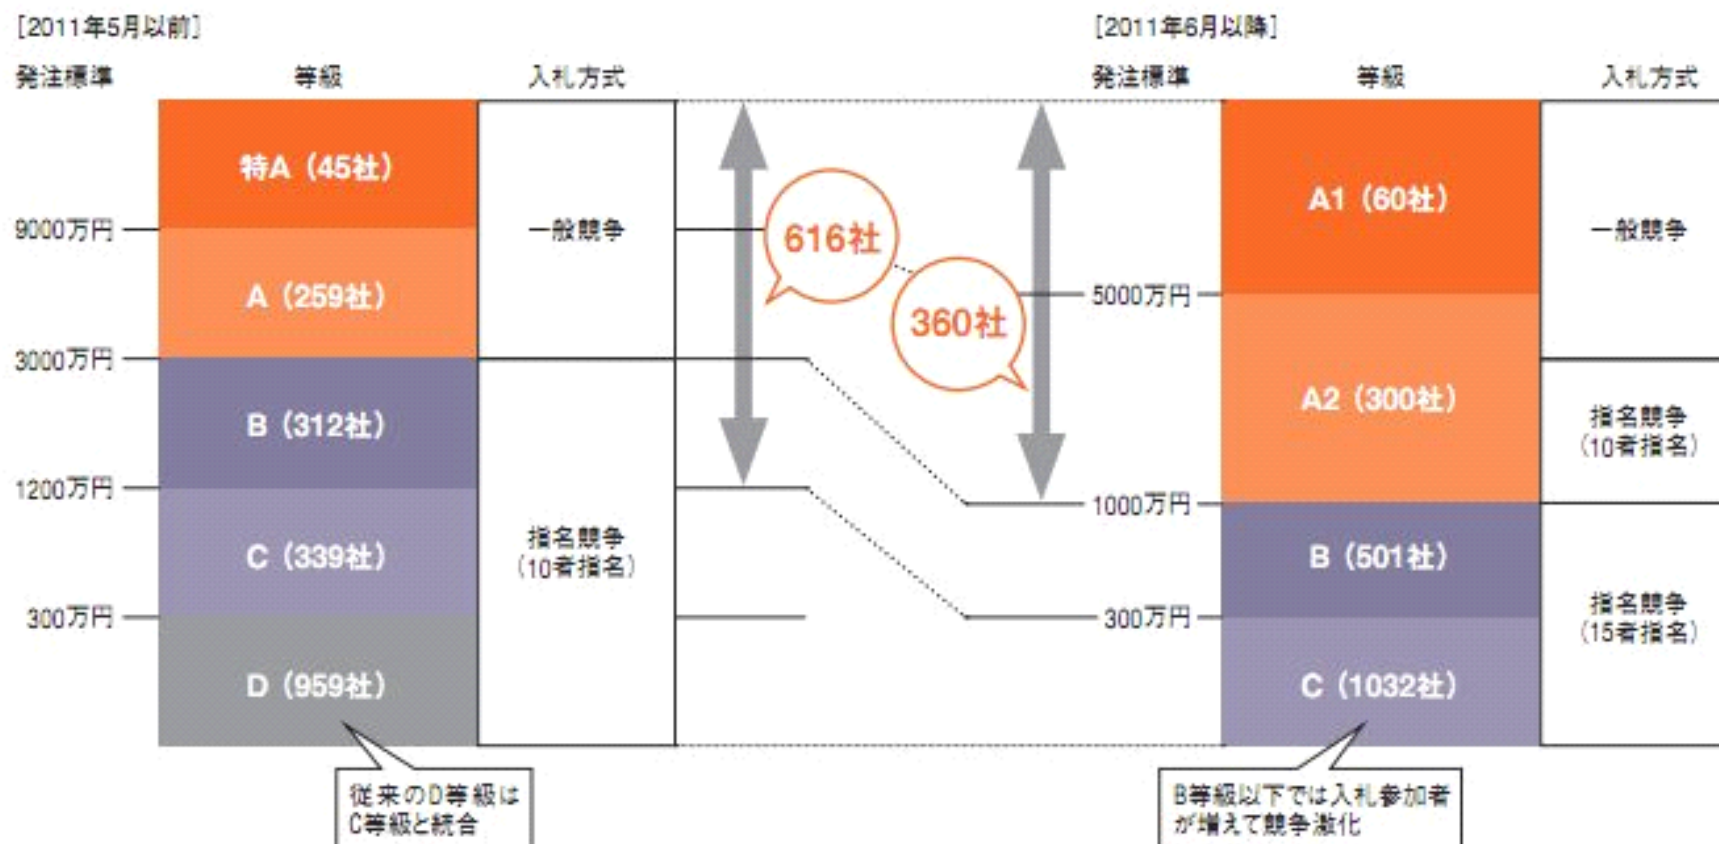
[2011年5月以前]

発注標準

等級

入札方式

特A（45社）

9000万円

A（259社）

3000万円

B（312社）

1200万円

C（339社）

300万円

D（959社）

一般競争

指名競争（10者指名）

616社

360社

[2011年6月以降]

発注標準

等級

入札方式

A1（60社）

5000万円

A2（300社）

1000万円

B（501社）

300万円

C（1032社）

一般競争

指名競争（10者指名）

指名競争（15者指名）

従来のD等級はC等級と統合

B等級以下では入札参加者が増えて競争激化